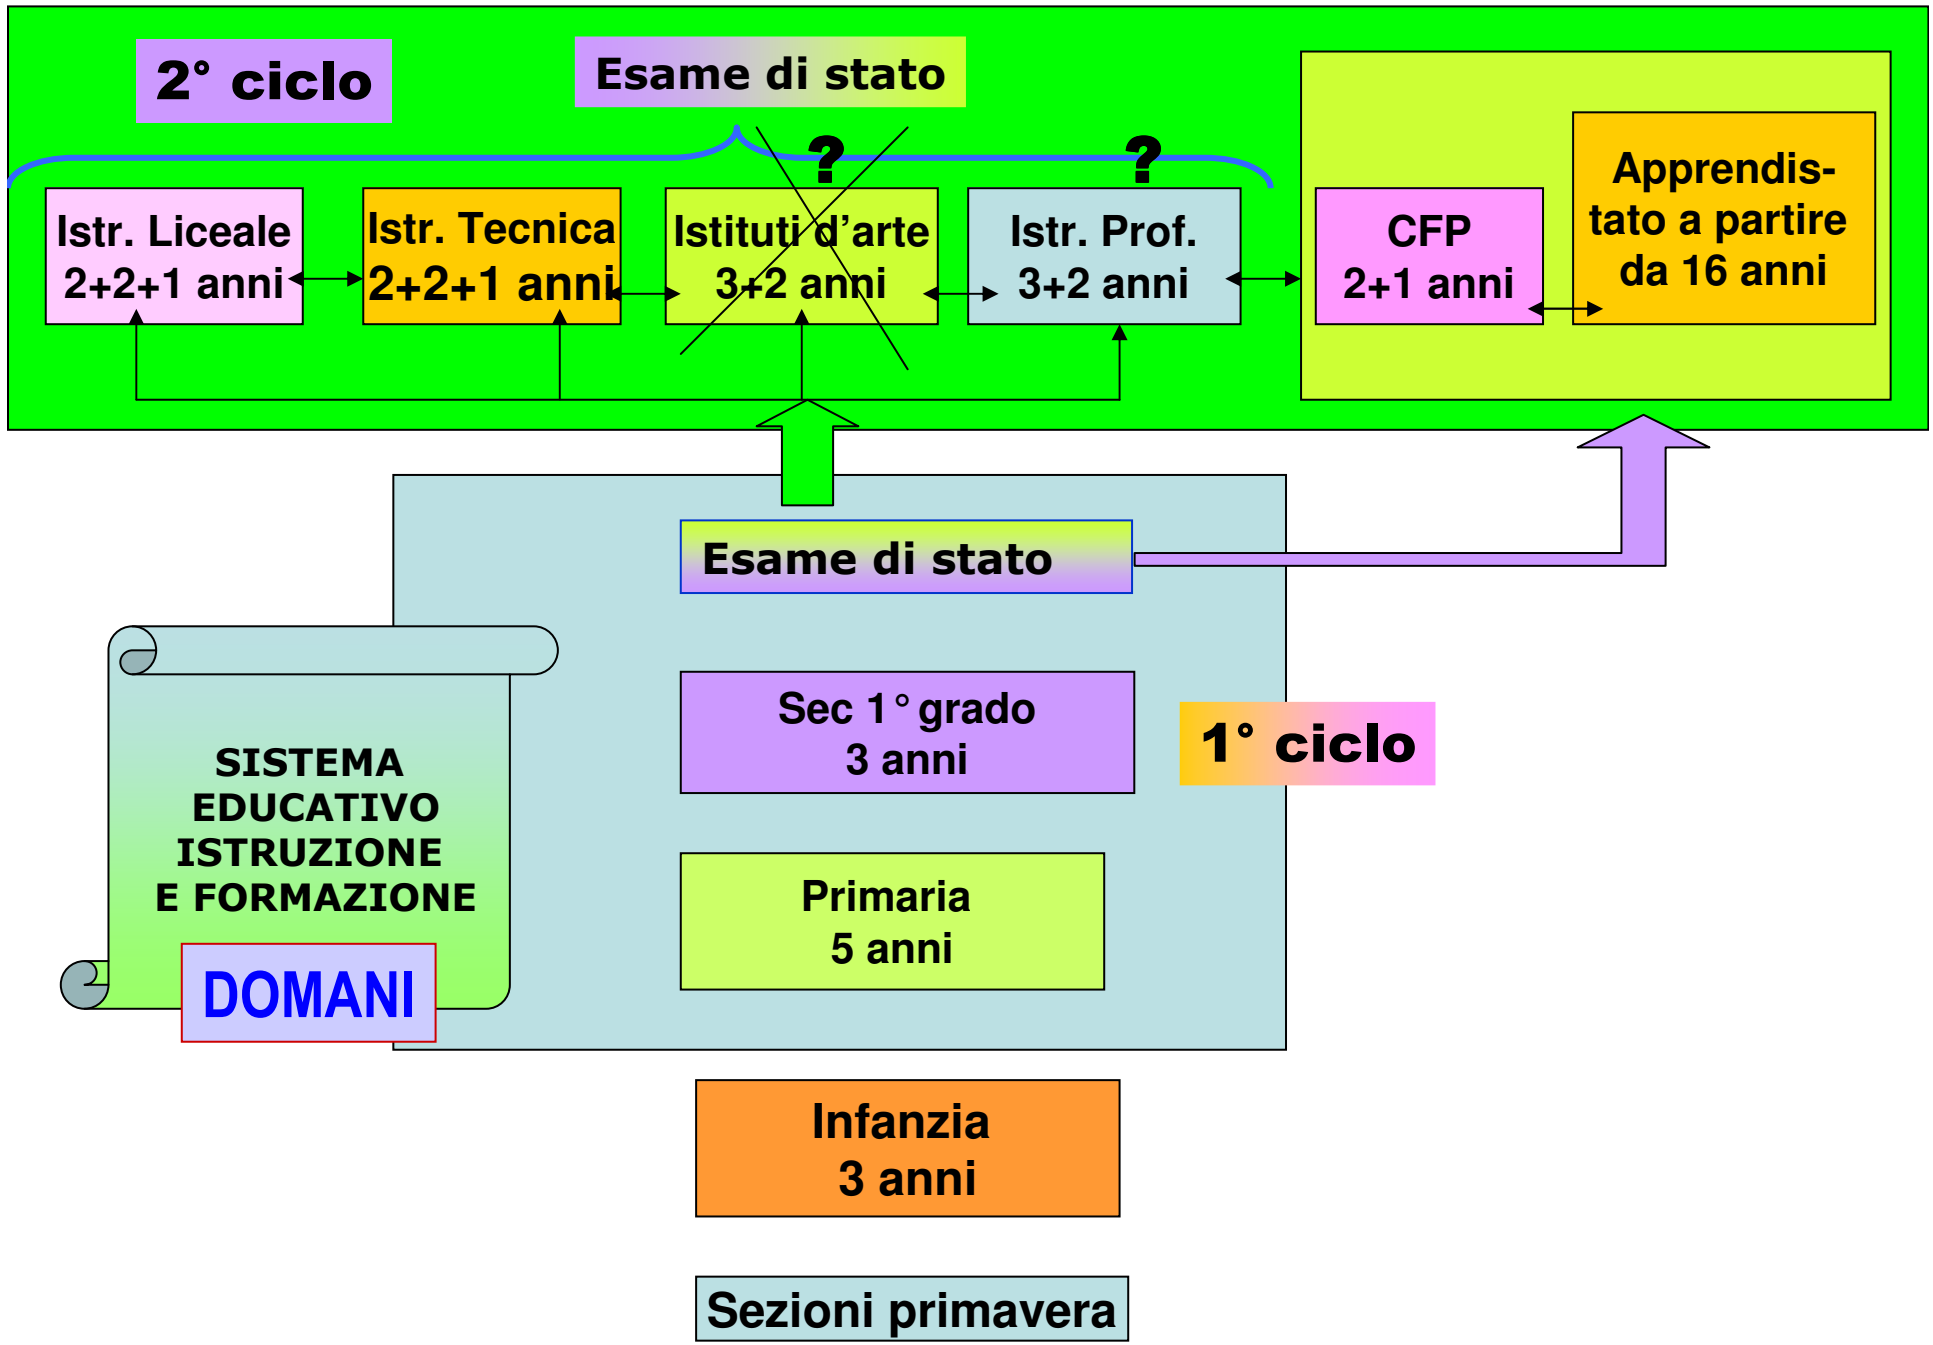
2° ciclo

Esame di stato

?

?

Istr. Liceale
2+2+1 anni

Istr. Tecnica
2+2+1 anni

Istituti d'arte
3+2 anni

Istr. Prof.
3+2 anni

CFP
2+1 anni

Apprendistato a partire da 16 anni

Esame di stato

SISTEMA EDUCATIVO ISTRUZIONE E FORMAZIONE

DOMANI

Sec 1° grado
3 anni

1° ciclo

Primaria
5 anni

Infanzia
3 anni

Sezioni primavera